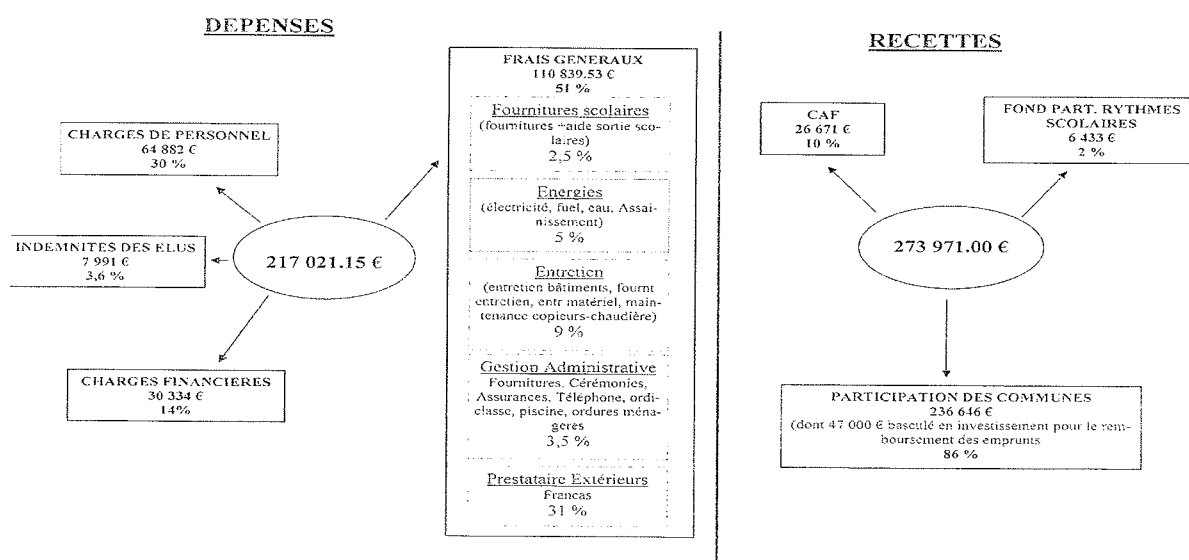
DEPENSES

CHARGES DE PERSONNEL
64 882 €
30 %

INDEMNITES DES ELUS
7 991 €
3,6 %

217 021.15 €

CHARGES FINANCIERES
30 334 €
14%

FRAIS GENERAUX
110 839.53 €
51 %

Fournitures scolaires
(fournitures +aide sortie scolaires)
2,5 %

Energies
(électricité, fuel, eau, Assainissement)
5 %

Entretien
(entretien bâtiments, fournt entretien, entr matériel, maintenance copieurs-chaudière)
9 %

Gestion Administrative
Fournitures, Cérémonies, Assurances, Téléphone, ordiclasse, piscine, ordures ménagères
3,5 %

Prestataire Extérieurs
Francas
31 %

RECETTES

CAF
26 671 €
10 %

FOND PART. RYTHMES SCOLAIRES
6 433 €
2 %

273 971.00 €

PARTICIPATION DES COMMUNES
236 646 €
(dont 47 000 € basculé en investissement pour le remboursement des emprunts
86 %